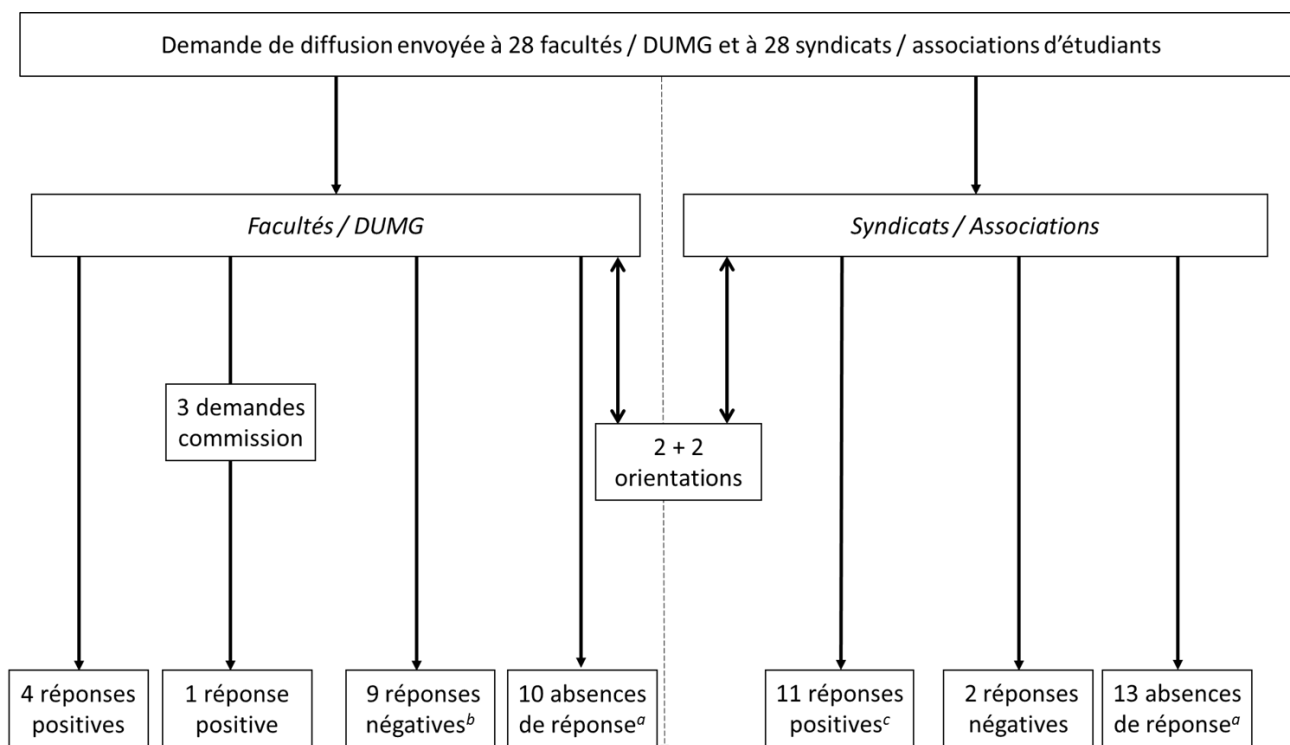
Demande de diffusion envoyée à 28 facultés / DUMG et à 28 syndicats / associations d'étudiants

*Facultés / DUMG*

*Syndicats / Associations*

3 demandes commission

2 + 2 orientations

4 réponses positives

1 réponse positive

9 réponses négatives$^b$

10 absences de réponse$^a$

11 réponses positives$^c$

2 réponses négatives

13 absences de réponse$^a$